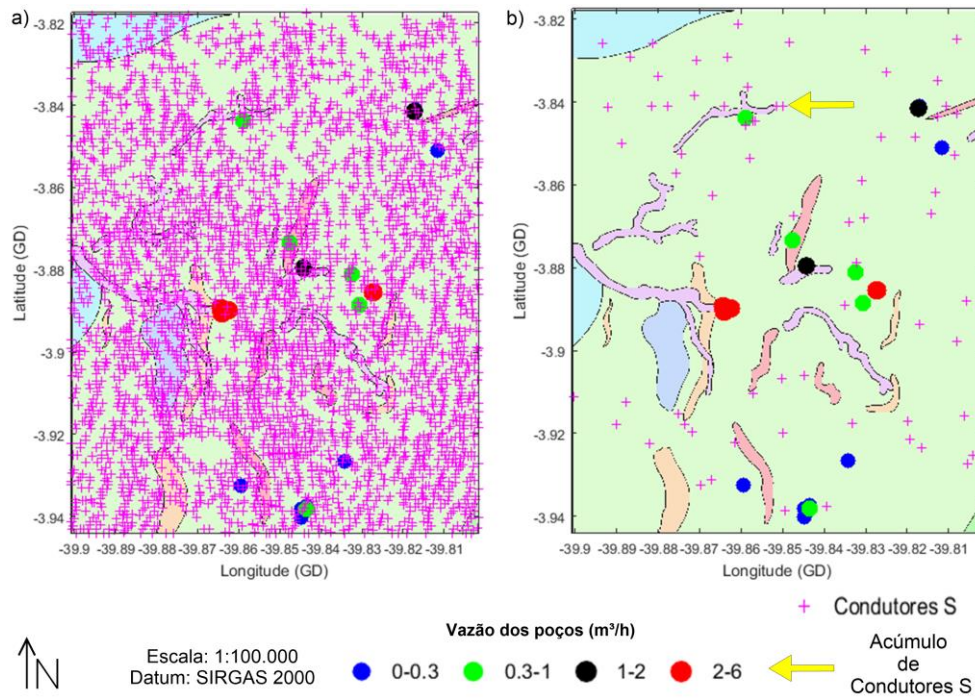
a)

-3.82
-3.84
-3.86
-3.88
-3.9
-3.92
-3.94

Latitude (GD)

-39.9 -39.89 -39.88 -39.87 -39.86 -39.85 -39.84 -39.83 -39.82 -39.81

Longitude (GD)

b)

-3.82
-3.84
-3.86
-3.88
-3.9
-3.92
-3.94

Latitude (GD)

-39.9 -39.89 -39.88 -39.87 -39.86 -39.85 -39.84 -39.83 -39.82 -39.81

Longitude (GD)

N

Escala: 1:100.000
Datum: SIRGAS 2000

Vazão dos poços (m³/h)

0-0.3 0.3-1 1-2 2-6

Condutores S

Acúmulo de Condutores S